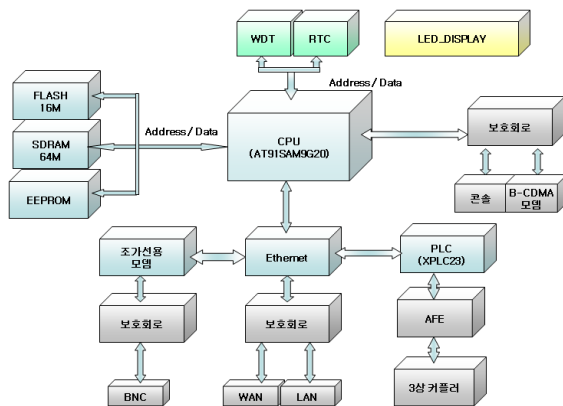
WDT
RTC
LED_DISPLAY
Address / Data
FLASH 16M
SDRAM 64M
EEPROM
Address / Data
CPU (AT91SAM9G20)
보호회로
콘솔
B-CDMA 모뎀
조가선용 모뎀
Ethernet
PLC (XPLC23)
보호회로
보호회로
AFE
BNC
WAN
LAN
3상 커플러